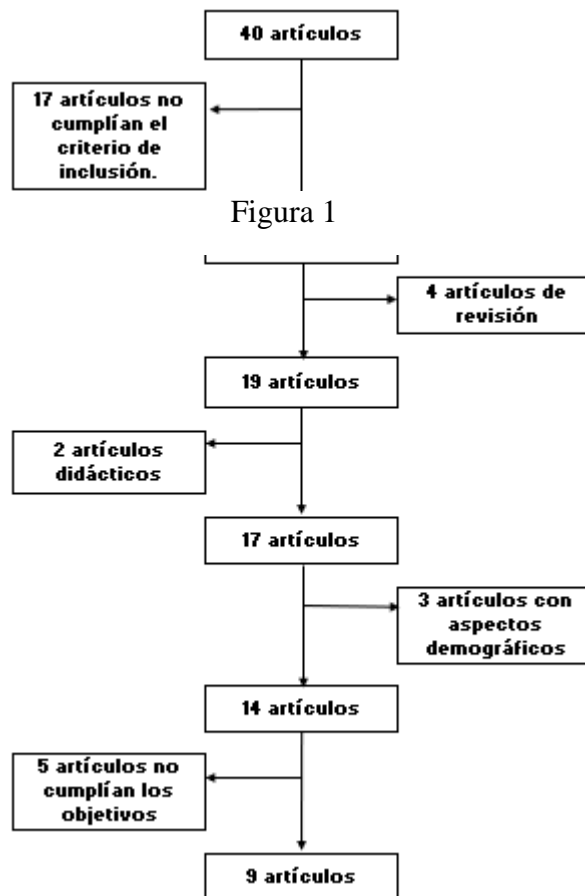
40 artículos

17 artículos no cumplían el criterio de inclusión.

Figura 1

4 artículos de revisión

19 artículos

2 artículos didácticos

17 artículos

3 artículos con aspectos demográficos

14 artículos

5 artículos no cumplían los objetivos

9 artículos